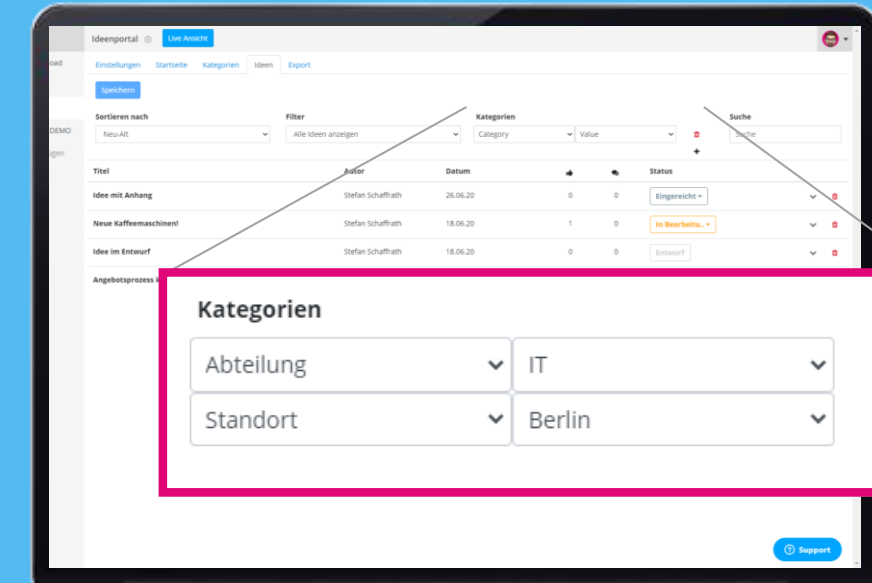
oad

DEMO

igen

Ideenportal

Live Ansicht

Einstellungen Startseite Kategorien Ideen Export

Speichern

Sortieren nach
Neu-Alt

Filter
Alle Ideen anzeigen

Kategorien
Category
Value

Suche
Suche

| Titel | Autor | Datum | | | Status |
|---|---|---|---|---|---|
| Idee mit Anhang | Stefan Schaffrath | 26.06.20 | 0 | 0 | Eingereicht |
| Neue Kaffeemaschinen! | Stefan Schaffrath | 18.06.20 | 1 | 0 | In Bearbeitu.. |
| Idee im Entwurf | Stefan Schaffrath | 18.06.20 | 0 | 0 | Entwurf |
| Angebotsprozess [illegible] | | | | | |

Kategorien

Abteilung
IT
Standort
Berlin

Support